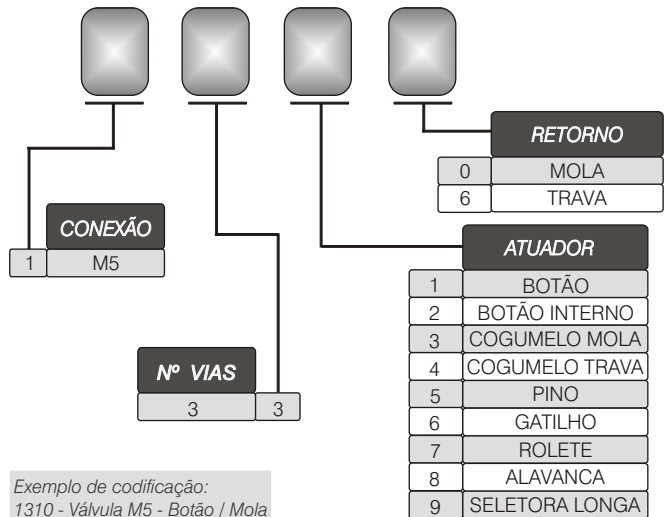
RETORNO

| 0 | MOLA |
|---|---|
| 6 | TRAVA |

CONEXÃO

| 1 | M5 |
|---|---|

ATUADOR

| 1 | BOTÃO |
|---|---|
| 2 | BOTÃO INTERNO |
| 3 | COGUMELO MOLA |
| 4 | COGUMELO TRAVA |
| 5 | PINO |
| 6 | GATILHO |
| 7 | ROLETE |
| 8 | ALAVANCA |
| 9 | SELETORA LONGA |

Nº VIAS

| 3 | 3 |
|---|---|

Exemplo de codificação:
1310 - Válvula M5 - Botão / Mola